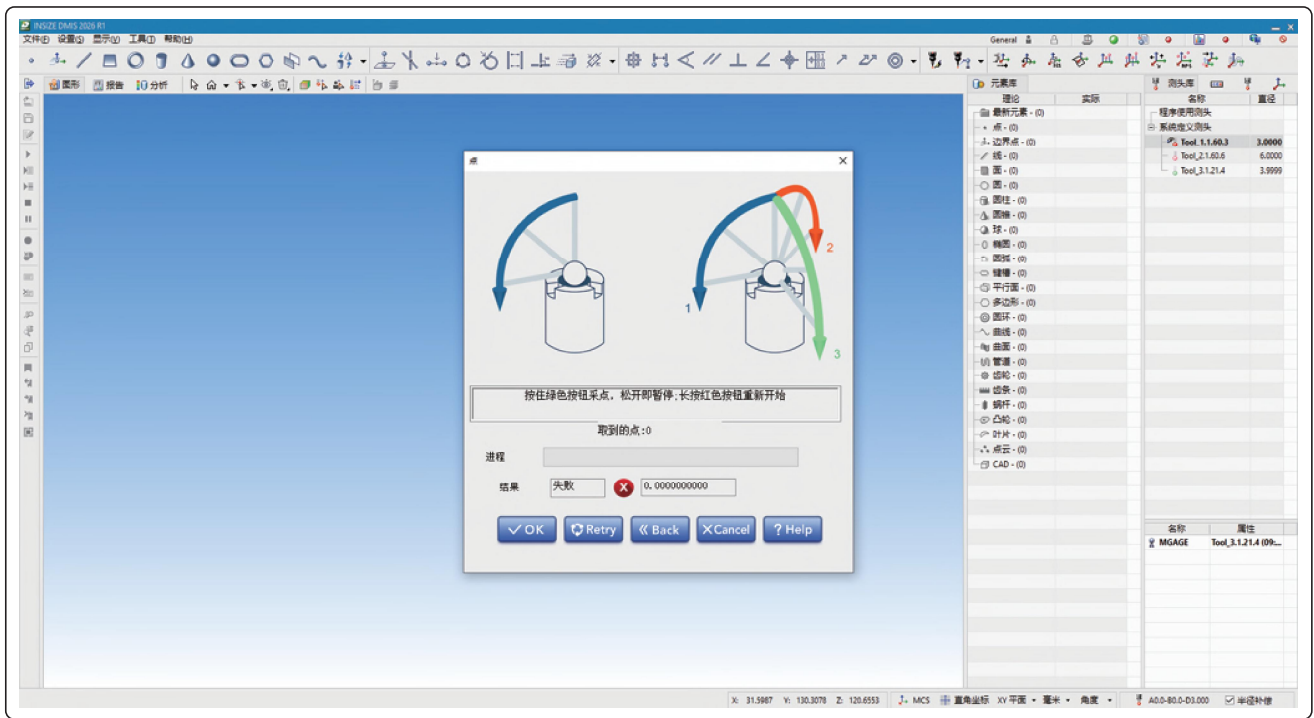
INSIZE DMIS 2026 R1
文件(F) 设置(S) 显示(V) 工具(T) 帮助(H)
General
图形 报告 分析
元素库
理论 实际
最新元素 - (0)
点 - (0)
边界点 - (0)
线 - (0)
面 - (0)
圆 - (0)
圆柱 - (0)
圆锥 - (0)
球 - (0)
椭圆 - (0)
圆弧 - (0)
键槽 - (0)
平行面 - (0)
多边形 - (0)
圆环 - (0)
曲线 - (0)
曲面 - (0)
管道 - (0)
齿轮 - (0)
齿条 - (0)
蜗杆 - (0)
凸轮 - (0)
叶片 - (0)
点云 - (0)
CAD - (0)
测头库
名称 直径
程序使用测头
系统定义测头
Tool_1.1.60.3 3.0000
Tool_2.1.60.6 6.0000
Tool_3.1.21.4 3.9999
名称 属性
MGAGE Tool_3.1.21.4 (09:...
点
2
1
3
按住绿色按钮采点，松开即暂停，长按红色按钮重新开始
取到的点:0
进程
结果 失败 0.0000000000
OK Retry Back Cancel Help
X: 31.5987 Y: 130.3078 Z: 120.6553 MCS 直角坐标 XY平面 毫米 角度 A0.0-B0.0-D3.000 半径补偿